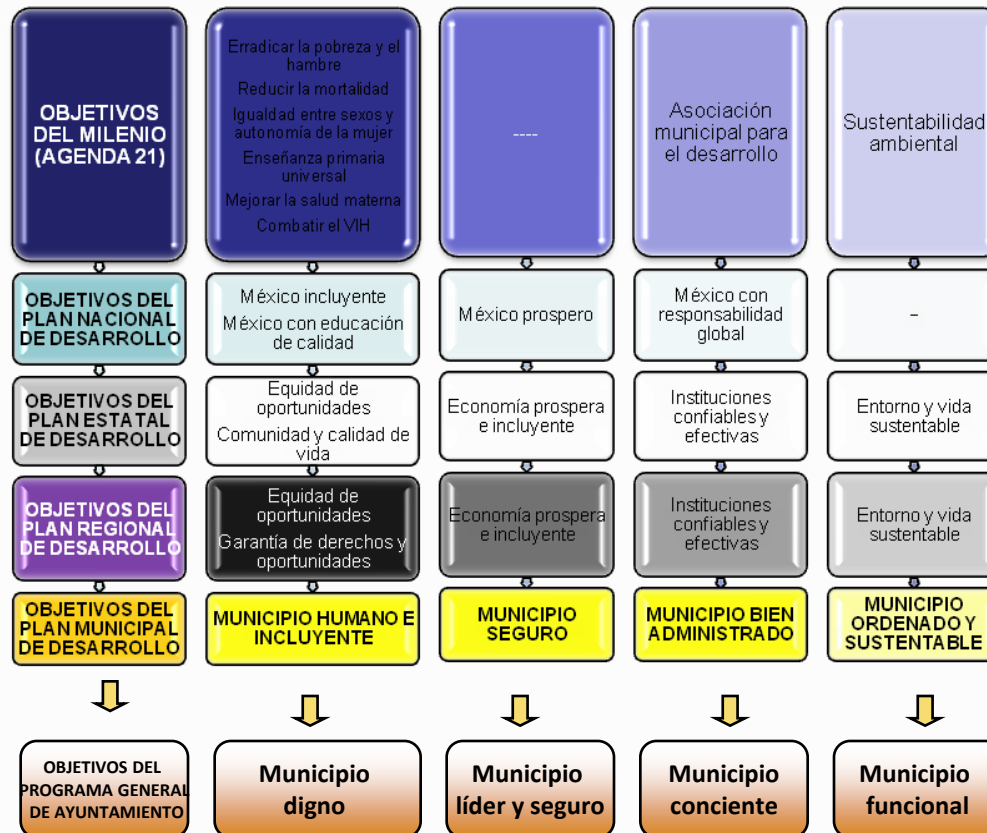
OBJETIVOS DEL MILENIO (AGENDA 21)

Erradicar la pobreza y el hambre
Reducir la mortalidad
Igualdad entre sexos y autonomía de la mujer
Enseñanza primaria universal
Mejorar la salud materna
Combatir el VIH

----

Asociación municipal para el desarrollo

Sustentabilidad ambiental

OBJETIVOS DEL PLAN NACIONAL DE DESARROLLO

México incluyente
México con educación de calidad

México prospero

México con responsabilidad global

-

OBJETIVOS DEL PLAN ESTATAL DE DESARROLLO

Equidad de oportunidades
Comunidad y calidad de vida

Economía prospera e incluyente

Instituciones confiables y efectivas

Entorno y vida sustentable

OBJETIVOS DEL PLAN REGIONAL DE DESARROLLO

Equidad de oportunidades
Garantía de derechos y oportunidades

Economía prospera e incluyente

Instituciones confiables y efectivas

Entorno y vida sustentable

OBJETIVOS DEL PLAN MUNICIPAL DE DESARROLLO

MUNICIPIO HUMANO E INCLUYENTE

MUNICIPIO SEGURO

MUNICIPIO BIEN ADMINISTRADO

MUNICIPIO ORDENADO Y SUSTENTABLE

OBJETIVOS DEL PROGRAMA GENERAL DE AYUNTAMIENTO

Municipio digno

Municipio líder y seguro

Municipio conciente

Municipio funcional